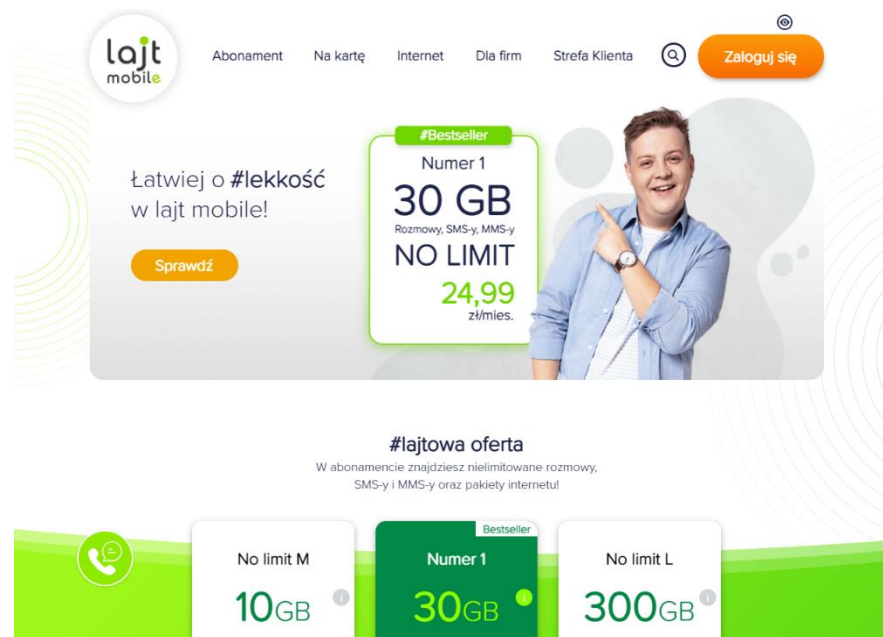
lajt mobile

Abonament Na kartę Internet Dla firm Strefa Klienta Zaloguj się

Łatwiej o #lekkość w lajt mobile!

Sprawdź

#Bestseller
Numer 1
30 GB
Rozmowy, SMS-y, MMS-y
NO LIMIT
24,99
zł/mies.

#lajtowa oferta
W abonamencie znajdziesz nielimitowane rozmowy, SMS-y i MMS-y oraz pakiety internetu!

No limit M
10GB

Bestseller
Numer 1
30GB

No limit L
300GB